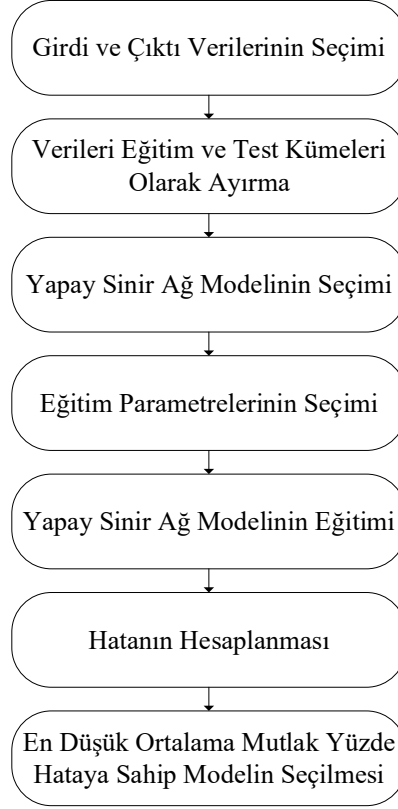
Girdi ve Çıktı Verilerinin Seçimi

Verileri Eğitim ve Test Kümeleri Olarak Ayırma

Yapay Sinir Ağ Modelinin Seçimi

Eğitim Parametrelerinin Seçimi

Yapay Sinir Ağ Modelinin Eğitimi

Hatanın Hesaplanması

En Düşük Ortalama Mutlak Yüzde Hataya Sahip Modelin Seçilmesi